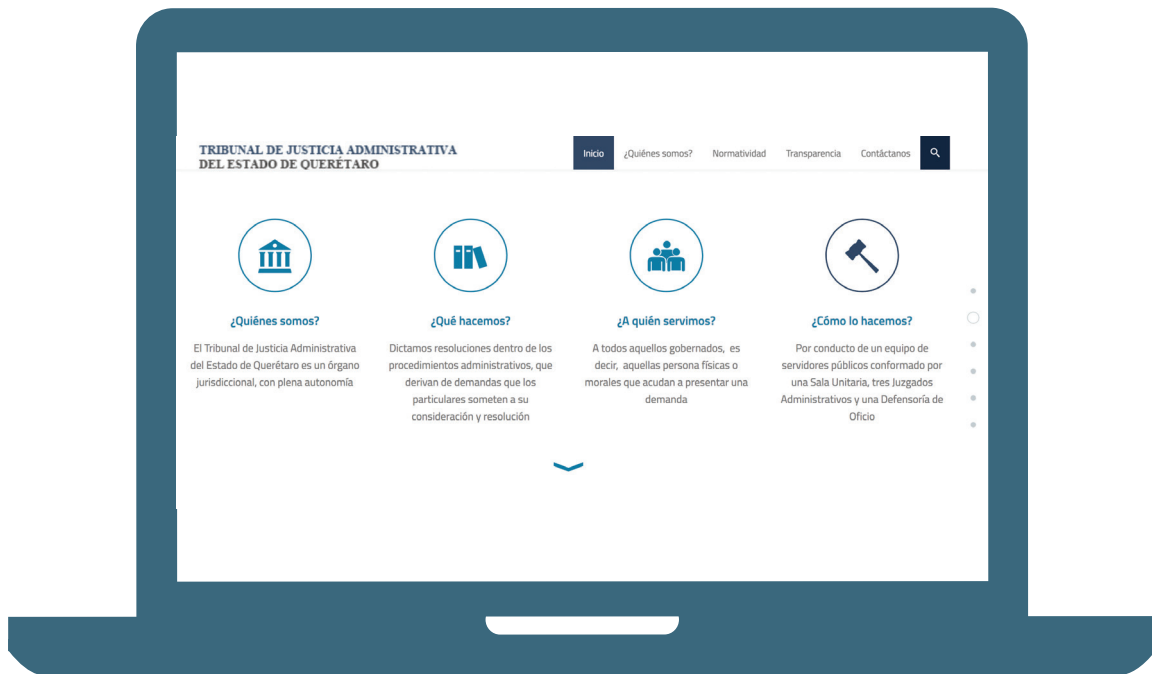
TRIBUNAL DE JUSTICIA ADMINISTRATIVA
DEL ESTADO DE QUERÉTARO

Inicio ¿Quiénes somos? Normatividad Transparencia Contáctanos

¿Quiénes somos?

El Tribunal de Justicia Administrativa del Estado de Querétaro es un órgano jurisdiccional, con plena autonomía

¿Qué hacemos?

Dictamos resoluciones dentro de los procedimientos administrativos, que derivan de demandas que los particulares someten a su consideración y resolución

¿A quién servimos?

A todos aquellos gobernados, es decir, aquellas persona físicas o morales que acudan a presentar una demanda

¿Cómo lo hacemos?

Por conducto de un equipo de servidores públicos conformado por una Sala Unitaria, tres Juzgados Administrativos y una Defensoría de Oficio